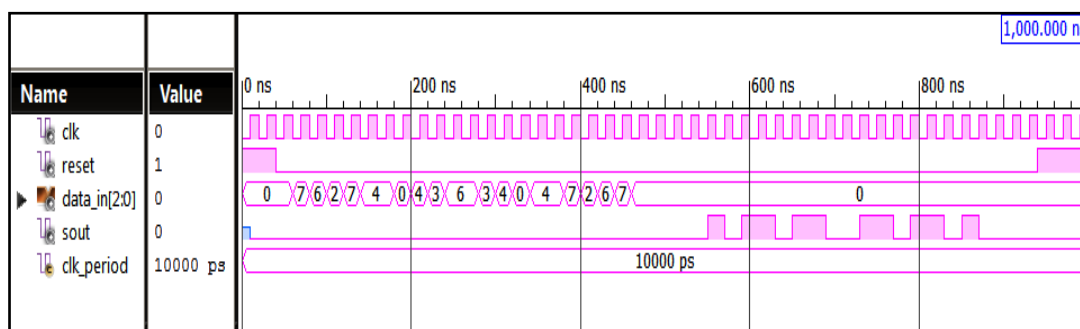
1,000.000 n

| Name | Value | 0 ns | 200 ns | 400 ns | 600 ns | 800 ns |
|---|---|---|---|---|---|---|
| clk | 0 | | | | | |
| reset | 1 | | | | | |
| data_in[2:0] | 0 | 0 7 6 2 7 4 0 4 3 6 3 4 0 4 7 2 6 7 | | | 0 | |
| sout | 0 | | | | | |
| clk_period | 10000 ps | | | 10000 ps | | |